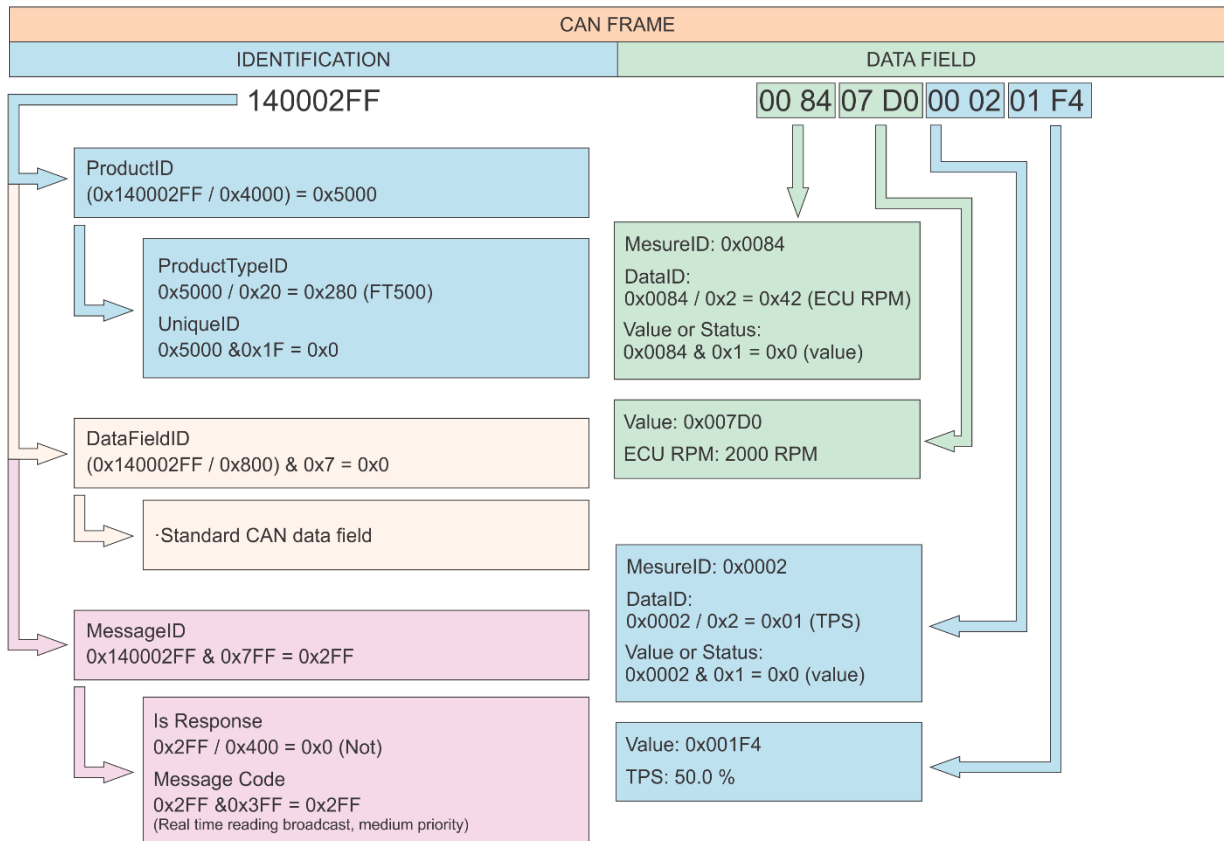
CAN FRAME

IDENTIFICATION

DATA FIELD

140002FF

00 84 07 D0 00 02 01 F4

ProductID
(0x140002FF / 0x4000) = 0x5000

ProductTypeID
0x5000 / 0x20 = 0x280 (FT500)
UniqueID
0x5000 &0x1F = 0x0

DataFieldID
(0x140002FF / 0x800) & 0x7 = 0x0

·Standard CAN data field

MessageID
0x140002FF & 0x7FF = 0x2FF

Is Response
0x2FF / 0x400 = 0x0 (Not)
Message Code
0x2FF &0x3FF = 0x2FF
(Real time reading broadcast, medium priority)

MesureID: 0x0084
DataID:
0x0084 / 0x2 = 0x42 (ECU RPM)
Value or Status:
0x0084 & 0x1 = 0x0 (value)

Value: 0x007D0
ECU RPM: 2000 RPM

MesureID: 0x0002
DataID:
0x0002 / 0x2 = 0x01 (TPS)
Value or Status:
0x0002 & 0x1 = 0x0 (value)

Value: 0x001F4
TPS: 50.0 %